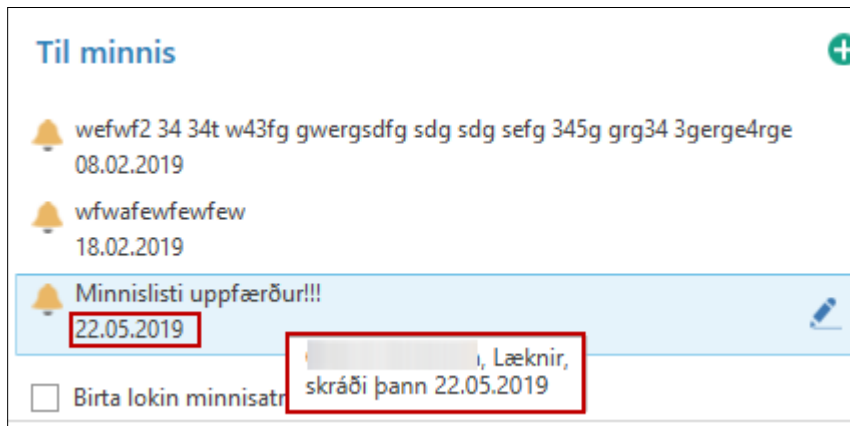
Til minnis

wefwf2 34 34t w43fg gwergsdfg sdg sdg sefg 345g grg34 3gerge4rge
08.02.2019

wfwafewfewfew
18.02.2019

Minnislisti uppfærður!!!
22.05.2019

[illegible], Læknir, skráði þann 22.05.2019

Birta lokin minnisatr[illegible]